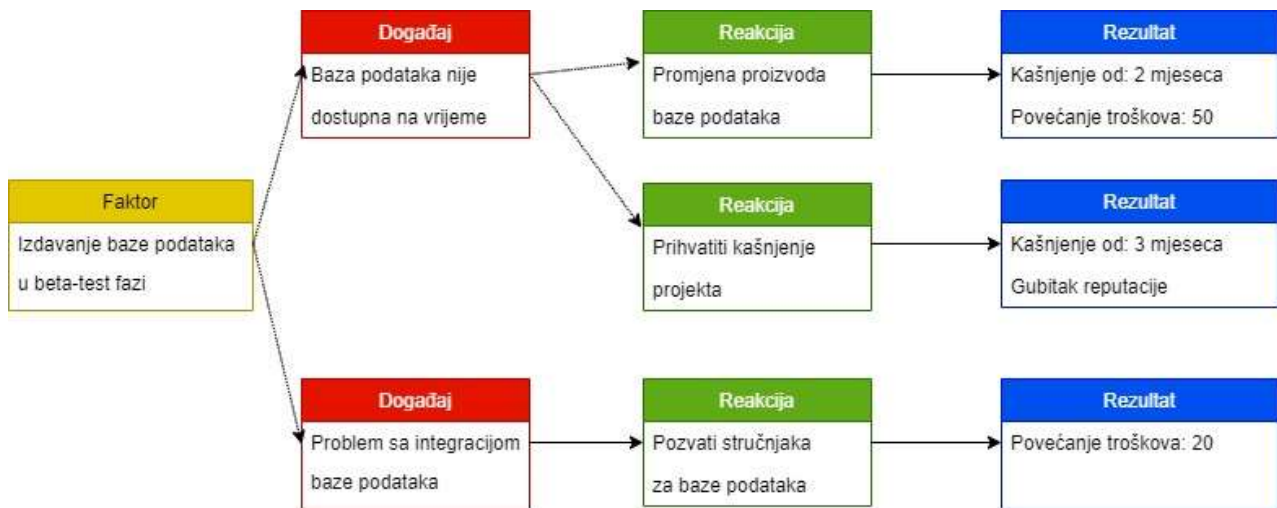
Faktor
Izdavanje baze podataka u beta-test fazi

Događaj
Baza podataka nije dostupna na vrijeme

Reakcija
Promjena proizvoda baze podataka

Rezultat
Kašnjenje od: 2 mjeseca
Povećanje troškova: 50

Reakcija
Prihvatiti kašnjenje projekta

Rezultat
Kašnjenje od: 3 mjeseca
Gubitak reputacije

Događaj
Problem sa integracijom baze podataka

Reakcija
Pozvati stručnjaka za baze podataka

Rezultat
Povećanje troškova: 20